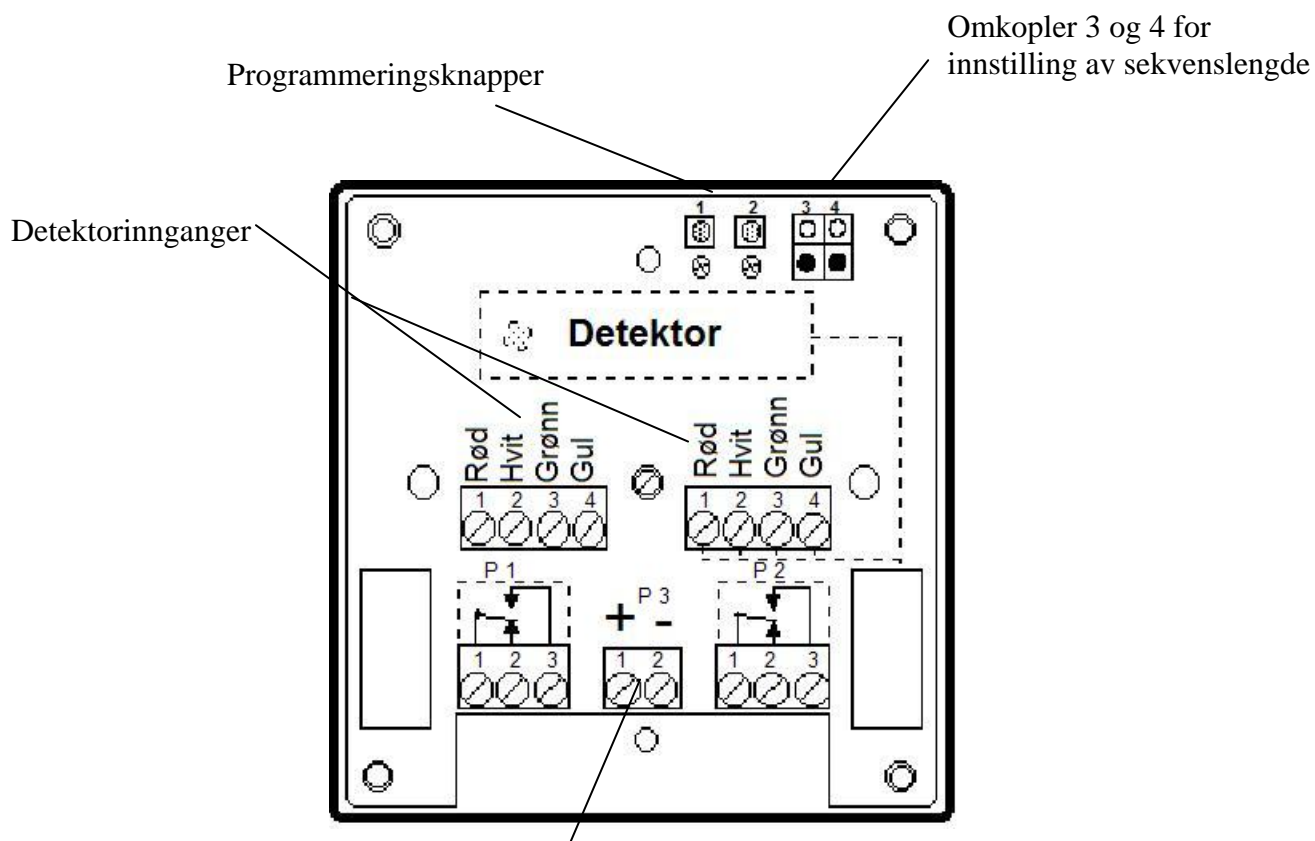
Omkopler 3 og 4 for innstilling av sekvenslengde

Programmeringsknapper

Detektorinnganger

1 2 3 4

Detektor

Rød Hvit Grønn Gul

1 2 3 4

Rød Hvit Grønn Gul

1 2 3 4

P 1

P 3

+ -

P 2

1 2 3

1 2

1 2 3